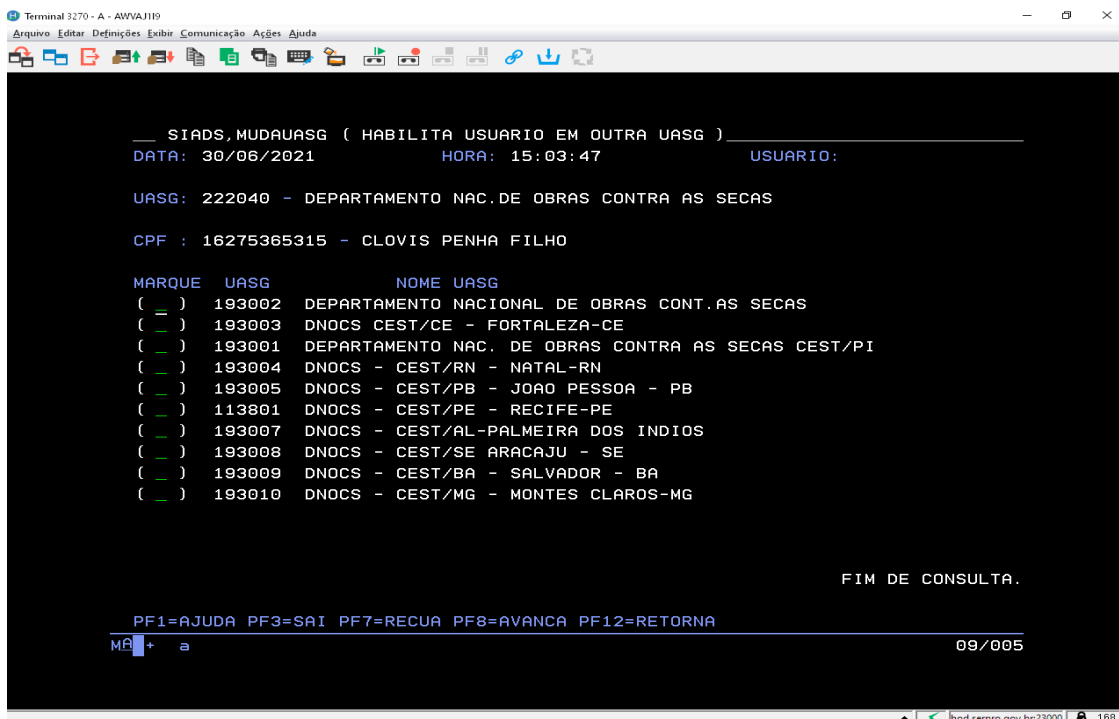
Terminal 3270 - A - AWVAJ119
Arquivo Editar Definições Exibir Comunicação Ações Ajuda

__ SIADS,MUDAUASG ( HABILITA USUARIO EM OUTRA UASG )
DATA: 30/06/2021 HORA: 15:03:47 USUARIO:

UASG: 222040 - DEPARTAMENTO NAC.DE OBRAS CONTRA AS SECAS

CPF : 16275365315 - CLOVIS PENHA FILHO

MARQUE UASG NOME UASG
( _ ) 193002 DEPARTAMENTO NACIONAL DE OBRAS CONT.AS SECAS
( _ ) 193003 DNOCS CEST/CE - FORTALEZA-CE
( _ ) 193001 DEPARTAMENTO NAC. DE OBRAS CONTRA AS SECAS CEST/PI
( _ ) 193004 DNOCS - CEST/RN - NATAL-RN
( _ ) 193005 DNOCS - CEST/PB - JOAO PESSOA - PB
( _ ) 113801 DNOCS - CEST/PE - RECIFE-PE
( _ ) 193007 DNOCS - CEST/AL-PALMEIRA DOS INDIOS
( _ ) 193008 DNOCS - CEST/SE ARACAJU - SE
( _ ) 193009 DNOCS - CEST/BA - SALVADOR - BA
( _ ) 193010 DNOCS - CEST/MG - MONTES CLAROS-MG

FIM DE CONSULTA.

PF1=AJUDA PF3=SAI PF7=RECUA PF8=AVANCA PF12=RETORNA
MA + a 09/005

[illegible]